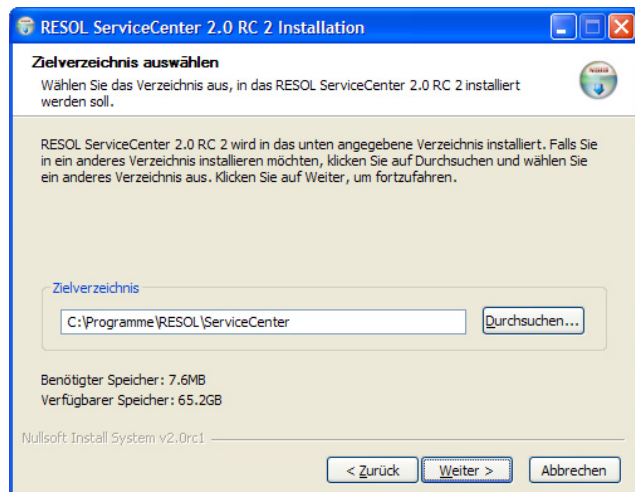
RESOL ServiceCenter 2.0 RC 2 Installation

Zielverzeichnis auswählen

Wählen Sie das Verzeichnis aus, in das RESOL ServiceCenter 2.0 RC 2 installiert werden soll.

RESOL ServiceCenter 2.0 RC 2 wird in das unten angegebene Verzeichnis installiert. Falls Sie in ein anderes Verzeichnis installieren möchten, klicken Sie auf Durchsuchen und wählen Sie ein anderes Verzeichnis aus. Klicken Sie auf Weiter, um fortzufahren.

Zielverzeichnis

C:\Programme\RESOL\ServiceCenter

Durchsuchen...

Benötigter Speicher: 7.6MB

Verfügbarer Speicher: 65.2GB

Nullsoft Install System v2.0rc1

< Zurück

Weiter >

Abbrechen